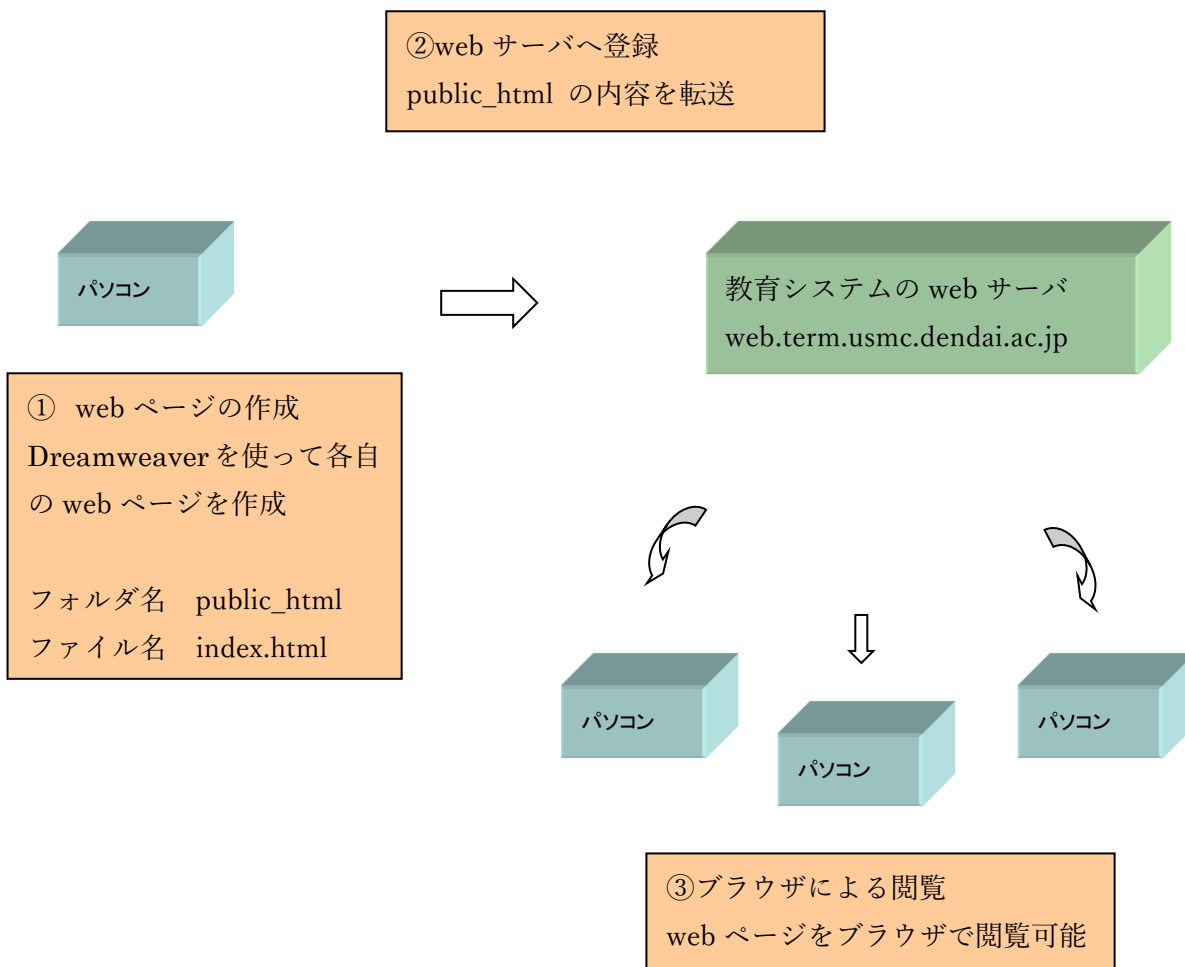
②web サーバへ登録
public_html の内容を転送

パソコン

教育システムの web サーバ
web.term.usmc.dendai.ac.jp

① web ページの作成
Dreamweaver を使って各自の web ページを作成

フォルダ名 public_html
ファイル名 index.html

パソコン

パソコン

パソコン

③ブラウザによる閲覧
web ページをブラウザで閲覧可能